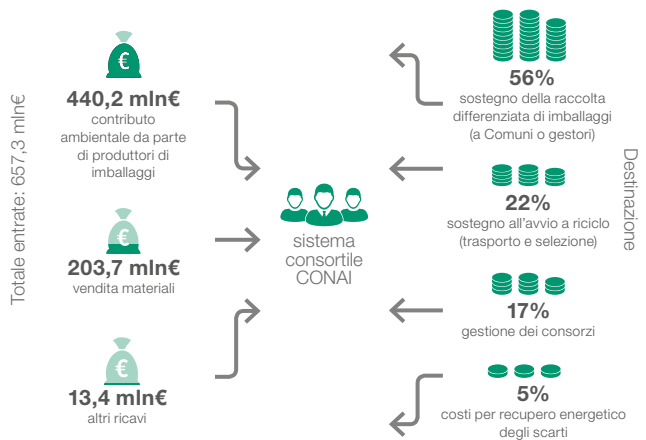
Totale entrate: 657,3 mln€

€
440,2 mln€
contributo ambientale da parte di produttori di imballaggi

€
203,7 mln€
vendita materiali

€
13,4 mln€
altri ricavi

sistema consortile CONAI

Destinazione

56%
sostegno della raccolta differenziata di imballaggi (a Comuni o gestori)

22%
sostegno all'avvio a riciclo (trasporto e selezione)

17%
gestione dei consorzi

5%
costi per recupero energetico degli scarti